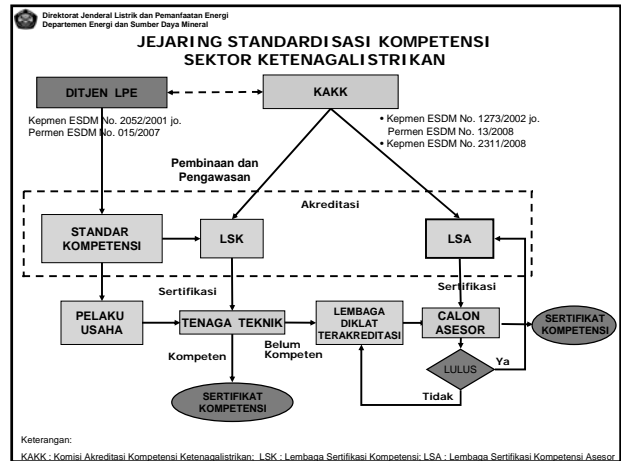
Direktorat Jenderal Listrik dan Pemanfaatan Energi
Departemen Energi dan Sumber Daya Mineral

JEJARING STANDARDISASI KOMPETENSI
SEKTOR KETENAGALISTRIKAN

DITJEN LPE

KAKK

Kepmen ESDM No. 2052/2001 jo. Permen ESDM No. 015/2007

• Kepmen ESDM No. 1273/2002 jo. Permen ESDM No. 13/2008
• Kepmen ESDM No. 2311/2008

Pembinaan dan Pengawasan

Akreditasi

STANDAR KOMPETENSI

LSK

LSA

Sertifikasi

Sertifikasi

PELAKU USAHA

TENAGA TEKNIK

LEMBAGA DIKLAT TERAKREDITASI

CALON ASESOR

SERTIFIKAT KOMPETENSI

Kompeten

Belum Kompeten

LULUS

Ya

Tidak

SERTIFIKAT KOMPETENSI

Keterangan:
KAKK : Komisi Akreditasi Kompetensi Ketenagalistrikan; LSK : Lembaga Sertifikasi Kompetensi; LSA : Lembaga Sertifikasi Kompetensi Asesor